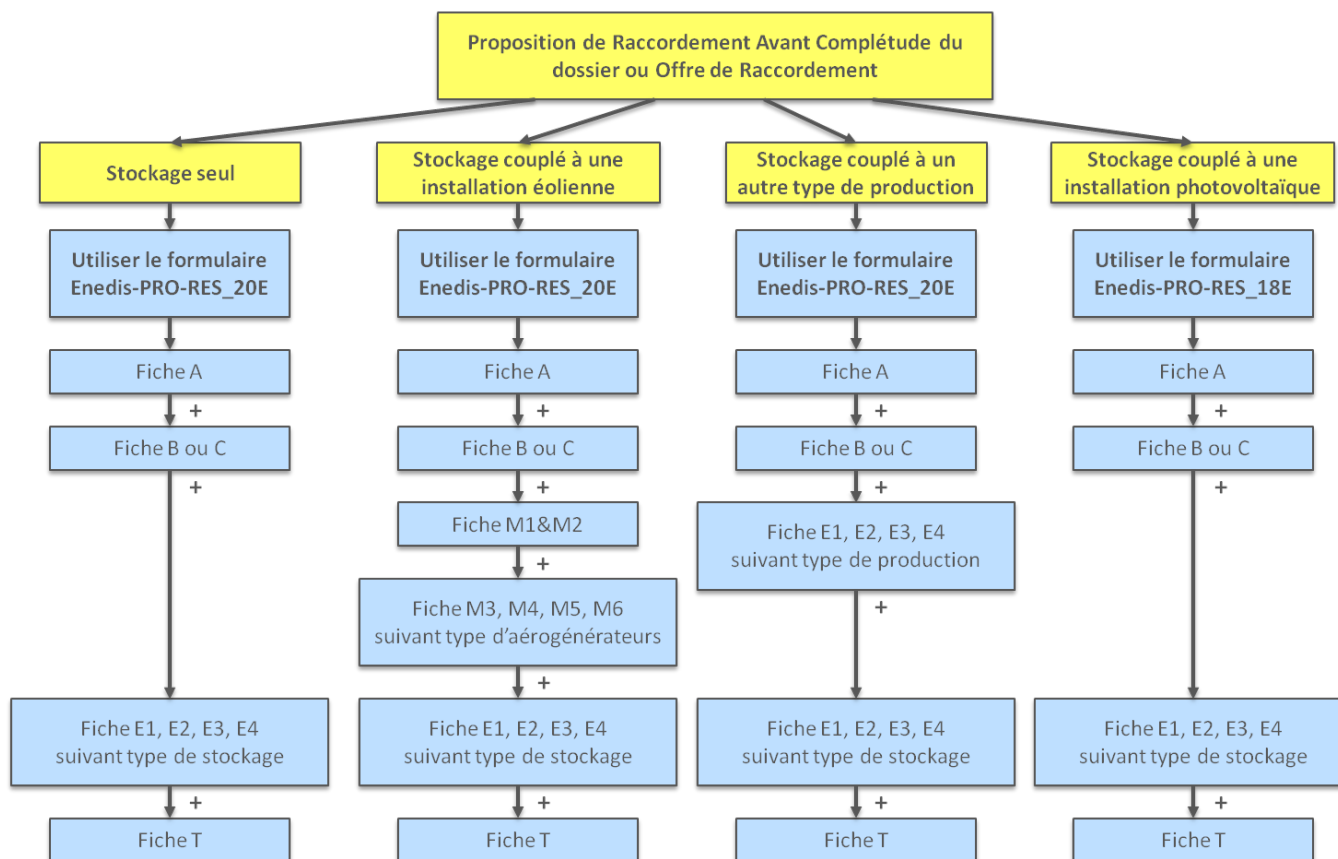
Proposition de Raccordement Avant Complétude du dossier ou Offre de Raccordement

Stockage seul

Utiliser le formulaire Enedis-PRO-RES_20E

Fiche A

+

Fiche B ou C

+

Fiche E1, E2, E3, E4 suivant type de stockage

+

Fiche T

Stockage couplé à une installation éolienne

Utiliser le formulaire Enedis-PRO-RES_20E

Fiche A

+

Fiche B ou C

+

Fiche M1&M2

+

Fiche M3, M4, M5, M6 suivant type d'aérogénérateurs

+

Fiche E1, E2, E3, E4 suivant type de stockage

+

Fiche T

Stockage couplé à un autre type de production

Utiliser le formulaire Enedis-PRO-RES_20E

Fiche A

+

Fiche B ou C

+

Fiche E1, E2, E3, E4 suivant type de production

+

Fiche E1, E2, E3, E4 suivant type de stockage

+

Fiche T

Stockage couplé à une installation photovoltaïque

Utiliser le formulaire Enedis-PRO-RES_18E

Fiche A

+

Fiche B ou C

+

Fiche E1, E2, E3, E4 suivant type de stockage

+

Fiche T